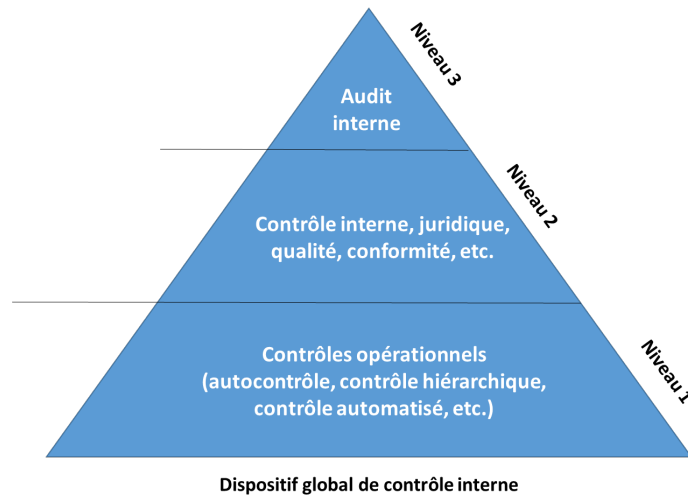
Niveau 3

Audit interne

Niveau 2

Contrôle interne, juridique, qualité, conformité, etc.

Niveau 1

Contrôles opérationnels (autocontrôle, contrôle hiérarchique, contrôle automatisé, etc.)

Dispositif global de contrôle interne